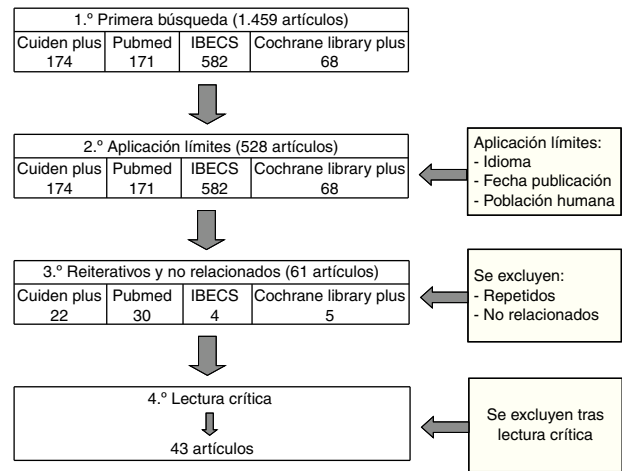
1.º Primera búsqueda (1.459 artículos)

| Cuiden plus | Pubmed | IBECS | Cochrane library plus |
|---|---|---|---|
| 174 | 171 | 582 | 68 |

2.º Aplicación límites (528 artículos)

| Cuiden plus | Pubmed | IBECS | Cochrane library plus |
|---|---|---|---|
| 174 | 171 | 582 | 68 |

Aplicación límites:
- Idioma
- Fecha publicación
- Población humana

3.º Reiterativos y no relacionados (61 artículos)

| Cuiden plus | Pubmed | IBECS | Cochrane library plus |
|---|---|---|---|
| 22 | 30 | 4 | 5 |

Se excluyen:
- Repetidos
- No relacionados

4.º Lectura crítica

43 artículos

Se excluyen tras lectura crítica